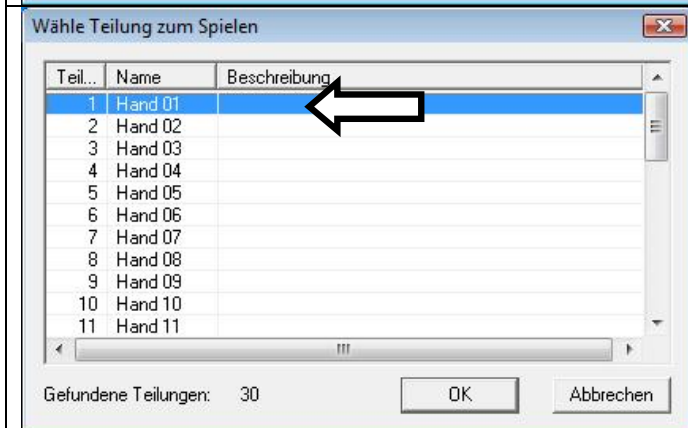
Wähle Teilung zum Spielen

| Teil... | Name | Beschreibung |
|---|---|---|
| 1 | Hand 01 | |
| 2 | Hand 02 | |
| 3 | Hand 03 | |
| 4 | Hand 04 | |
| 5 | Hand 05 | |
| 6 | Hand 06 | |
| 7 | Hand 07 | |
| 8 | Hand 08 | |
| 9 | Hand 09 | |
| 10 | Hand 10 | |
| 11 | Hand 11 | |

Gefundene Teilungen: 30

OK

Abbrechen